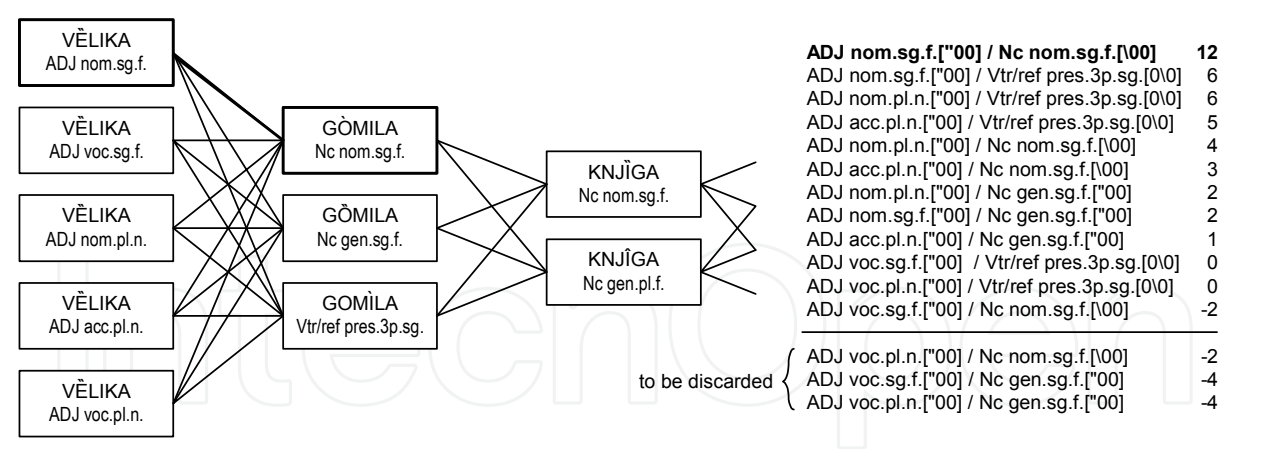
VȄLIKA
ADJ nom.sg.f.

VȄLIKA
ADJ voc.sg.f.

VȄLIKA
ADJ nom.pl.n.

VȄLIKA
ADJ acc.pl.n.

VȄLIKA
ADJ voc.pl.n.

GÒMILA
Nc nom.sg.f.

GȌMILA
Nc gen.sg.f.

GOMÌLA
Vtr/ref pres.3p.sg.

KNJȈGA
Nc nom.sg.f.

KNJÎGA
Nc gen.pl.f.

| | |
|---|---|
| **ADJ nom.sg.f.["00] / Nc nom.sg.f.[\00]** | **12** |
| ADJ nom.sg.f.["00] / Vtr/ref pres.3p.sg.[0\0] | 6 |
| ADJ nom.pl.n.["00] / Vtr/ref pres.3p.sg.[0\0] | 6 |
| ADJ acc.pl.n.["00] / Vtr/ref pres.3p.sg.[0\0] | 5 |
| ADJ nom.pl.n.["00] / Nc nom.sg.f.[\00] | 4 |
| ADJ acc.pl.n.["00] / Nc nom.sg.f.[\00] | 3 |
| ADJ nom.pl.n.["00] / Nc gen.sg.f.["00] | 2 |
| ADJ nom.sg.f.["00] / Nc gen.sg.f.["00] | 2 |
| ADJ acc.pl.n.["00] / Nc gen.sg.f.["00] | 1 |
| ADJ voc.sg.f.["00] / Vtr/ref pres.3p.sg.[0\0] | 0 |
| ADJ voc.pl.n.["00] / Vtr/ref pres.3p.sg.[0\0] | 0 |
| ADJ voc.sg.f.["00] / Nc nom.sg.f.[\00] | -2 |

to be discarded

| | |
|---|---|
| ADJ voc.pl.n.["00] / Nc nom.sg.f.[\00] | -2 |
| ADJ voc.sg.f.["00] / Nc gen.sg.f.["00] | -4 |
| ADJ voc.pl.n.["00] / Nc gen.sg.f.["00] | -4 |